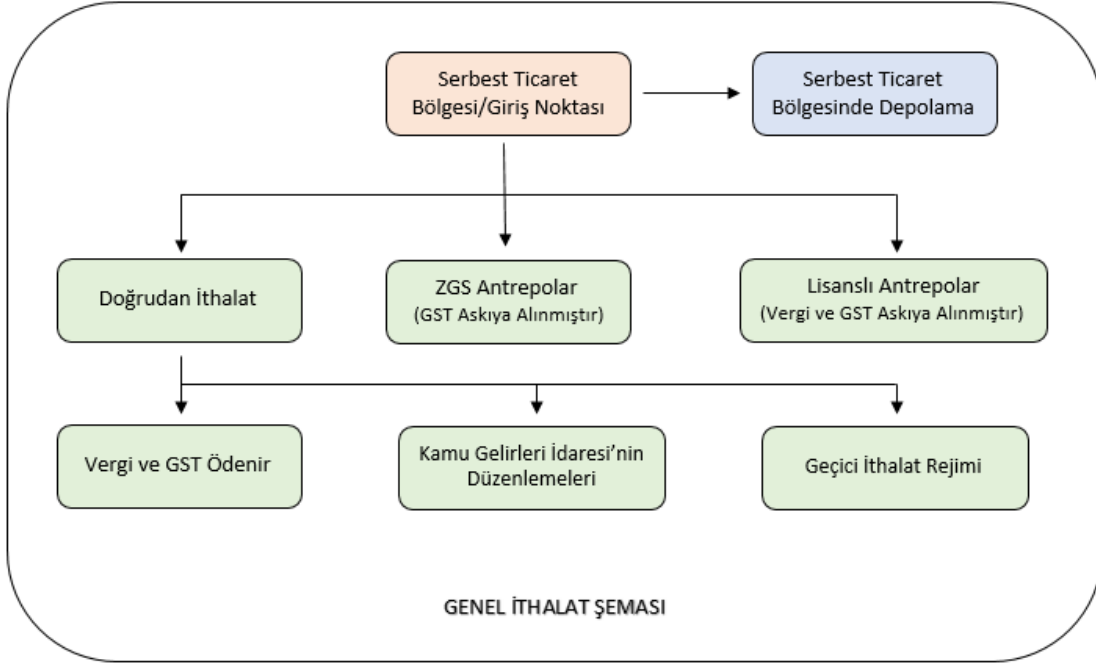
Serbest Ticaret Bölgesi/Giriş Noktası

Serbest Ticaret Bölgesinde Depolama

Doğrudan İthalat

ZGS Antrepolar
(GST Askıya Alınmıştır)

Lisanslı Antrepolar
(Vergi ve GST Askıya Alınmıştır)

Vergi ve GST Ödenir

Kamu Gelirleri İdaresi'nin Düzenlemeleri

Geçici İthalat Rejimi

GENEL İTHALAT ŞEMASI